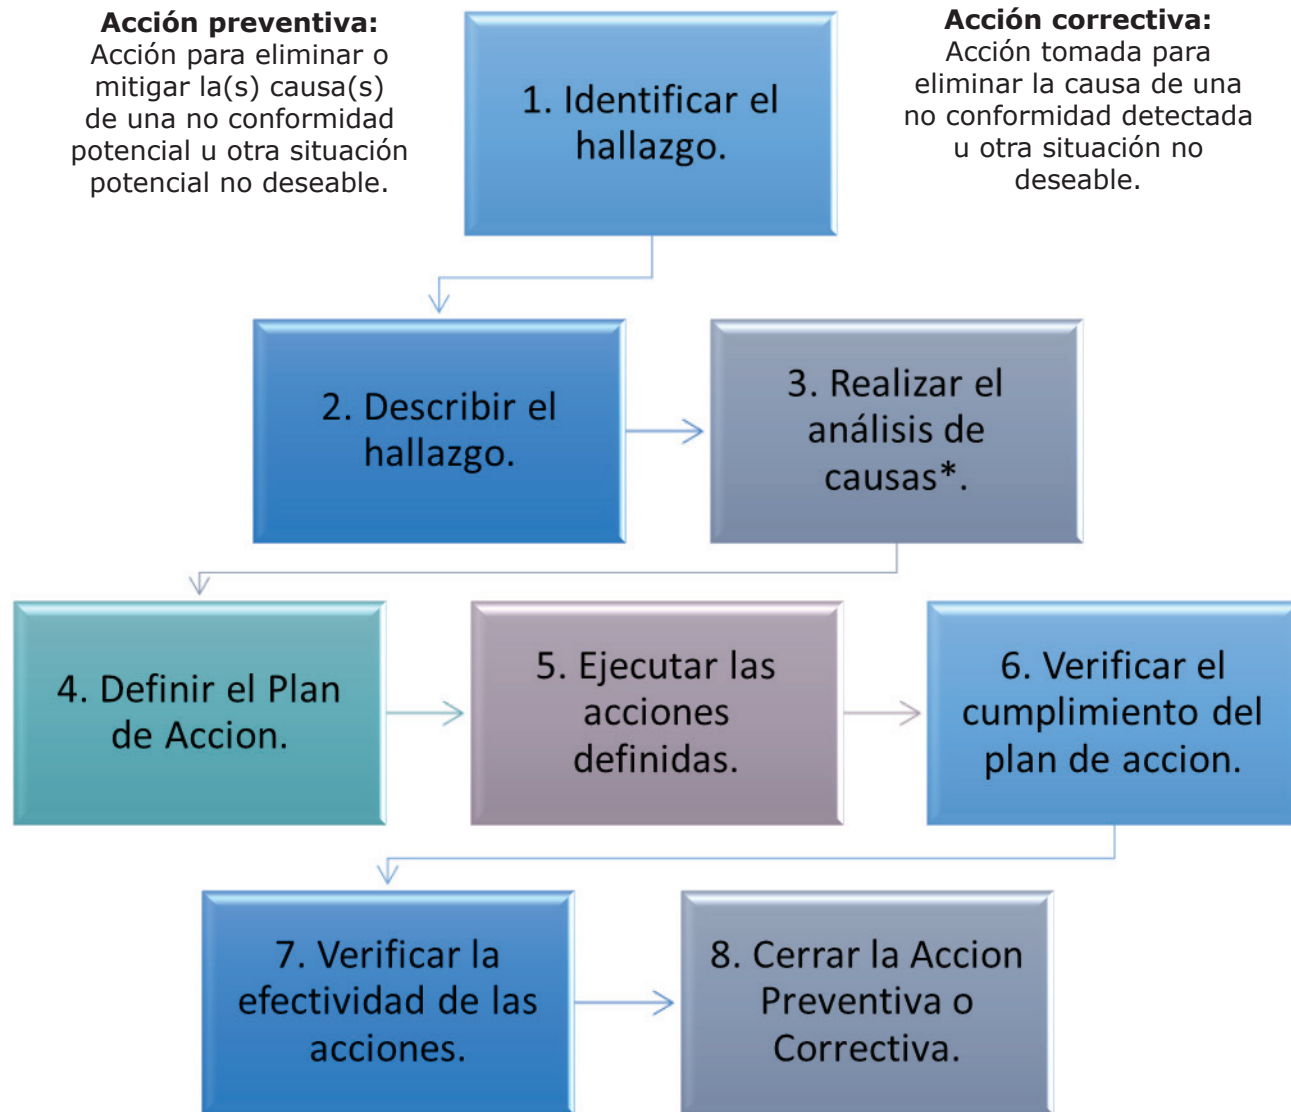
**Acción preventiva:**
Acción para eliminar o mitigar la(s) causa(s) de una no conformidad potencial u otra situación potencial no deseable.

1. Identificar el hallazgo.

**Acción correctiva:**
Acción tomada para eliminar la causa de una no conformidad detectada u otra situación no deseable.

2. Describir el hallazgo.

3. Realizar el análisis de causas*.

4. Definir el Plan de Accion.

5. Ejecutar las acciones definidas.

6. Verificar el cumplimiento del plan de accion.

7. Verificar la efectividad de las acciones.

8. Cerrar la Accion Preventiva o Correctiva.